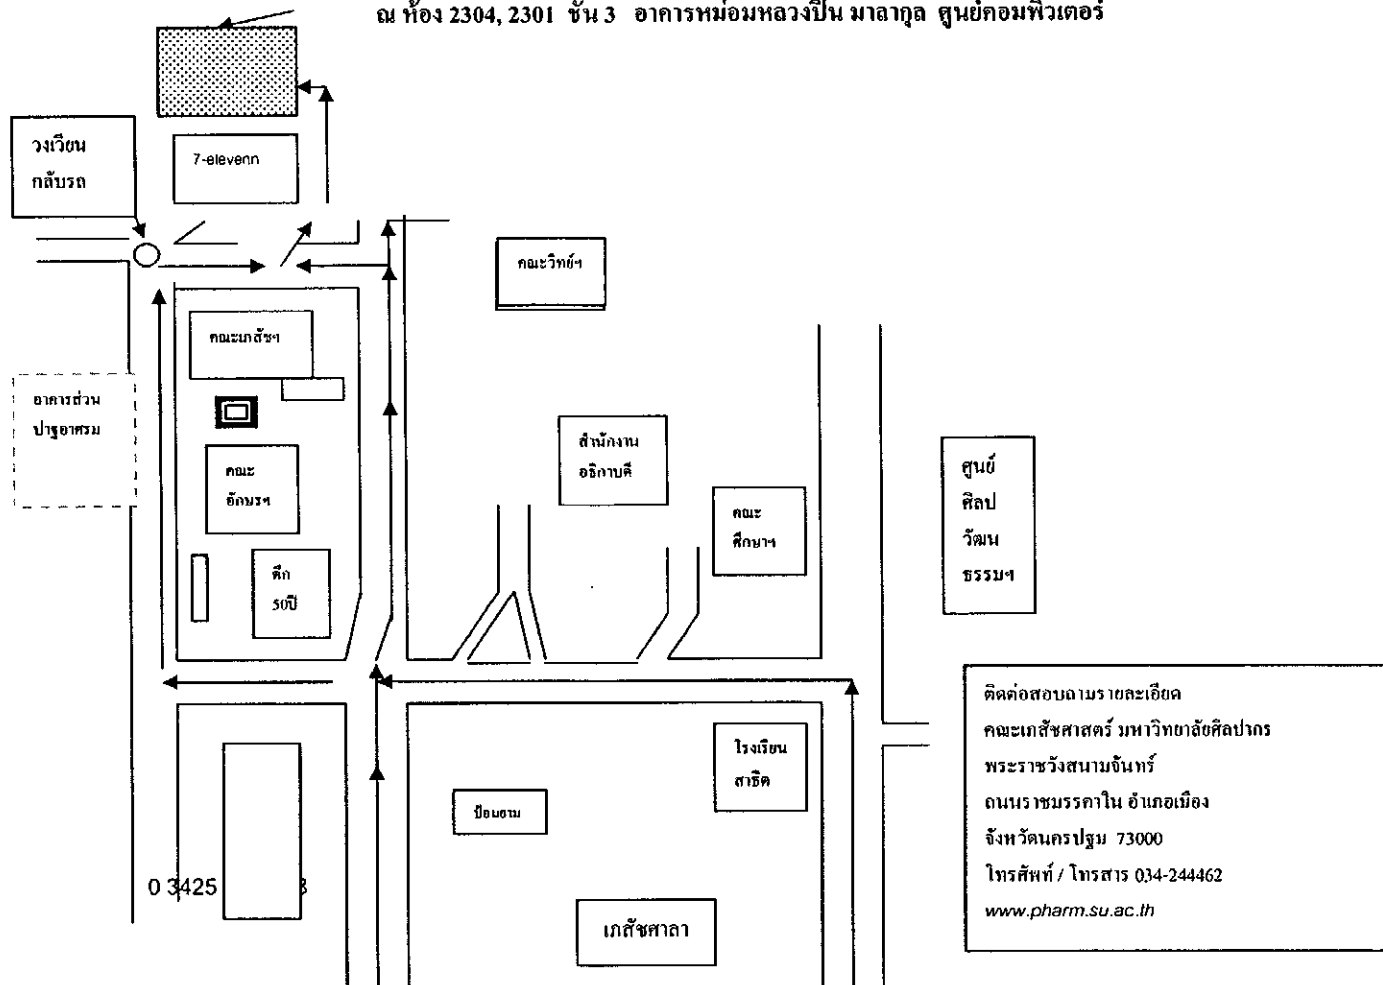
ณ ห้อง 2304, 2301 ชั้น 3 อาคารหม่อมหลวงปิ่น มาลากุล ศูนย์คอมพิวเตอร์

วงเวียน กลับรถ

7-elevenn

คณะวิทย์ฯ

คณะเภสัชฯ

อาคารส่วน ปาฐอาศรม

สำนักงาน อธิการบดี

คณะ อักษรฯ

คณะ ศึกษาฯ

ศูนย์ ศิลป วัฒน ธรรมฯ

ตึก 50ปี

ติดต่อสอบถามรายละเอียด
คณะเภสัชศาสตร์ มหาวิทยาลัยศิลปากร
พระราชวังสนามจันทร์
ถนนราชมรรคาใน อำเภอเมือง
จังหวัดนครปฐม 73000
โทรศัพท์ / โทรสาร 034-244462
www.pharm.su.ac.th

โรงเรียน สาธิต

ป้อมยาม

0 3425 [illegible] 3

เภสัชศาลา